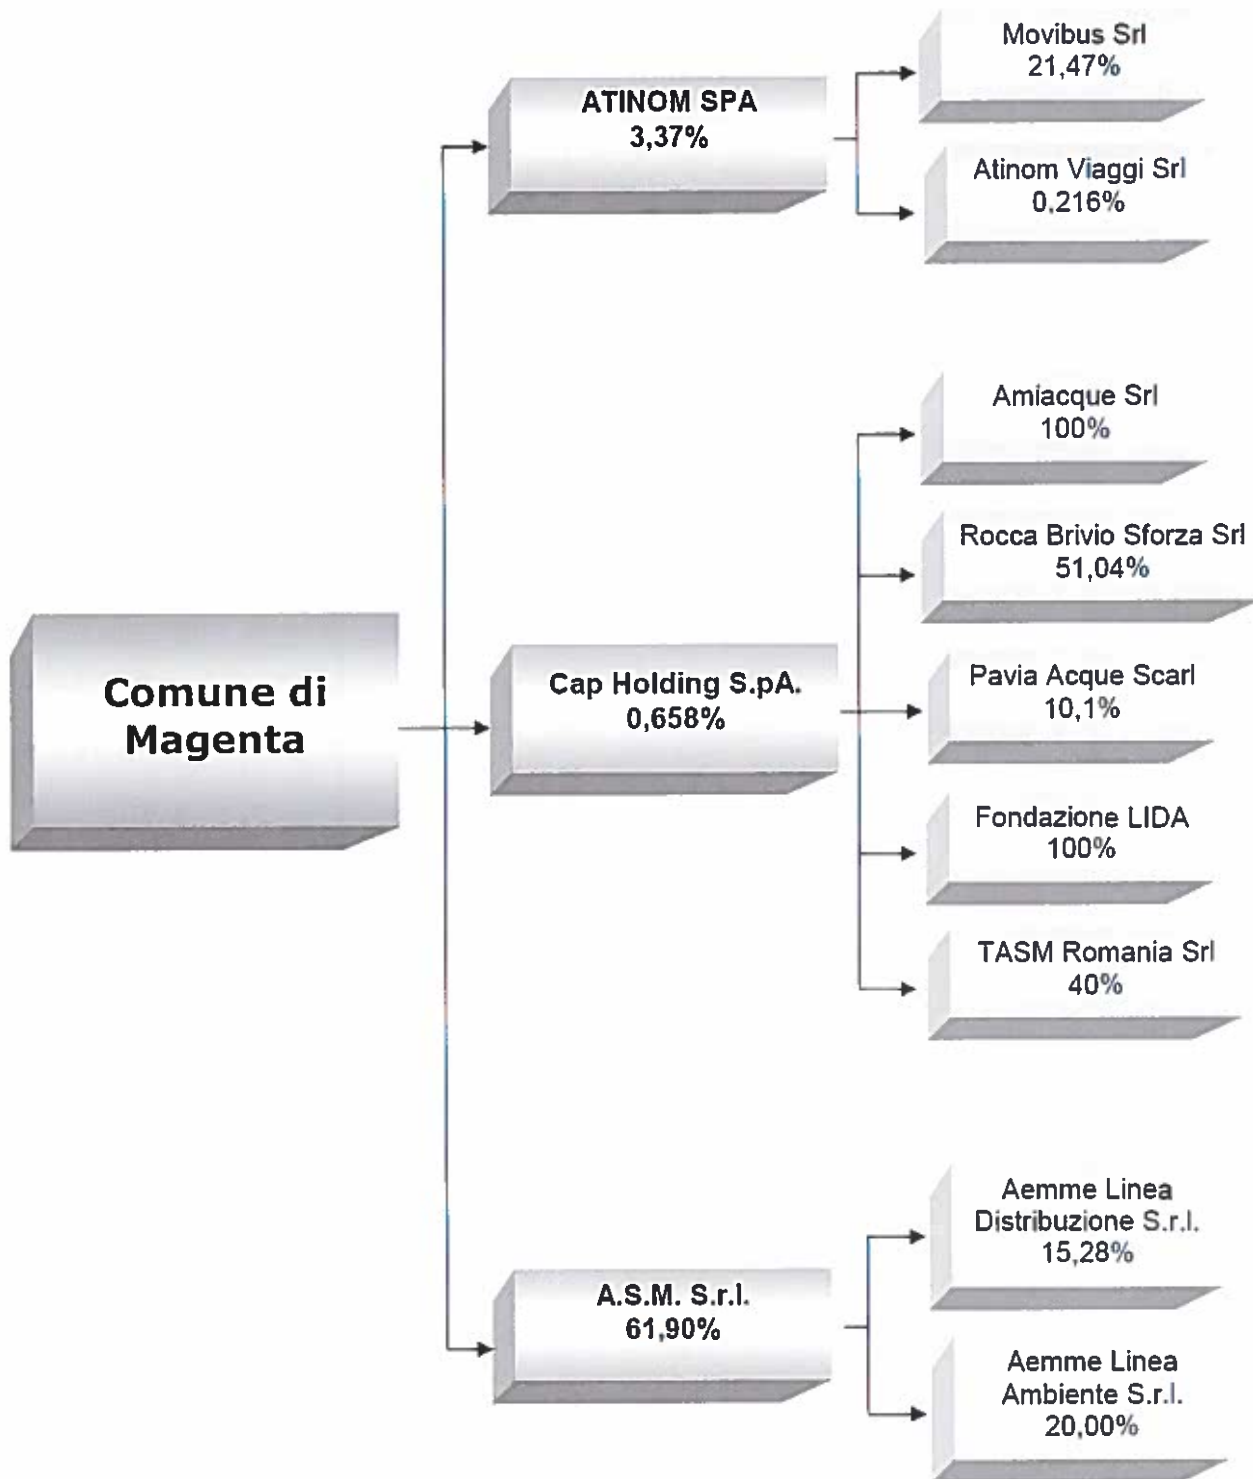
Comune di Magenta

ATINOM SPA
3,37%

Movibus Srl
21,47%

Atinom Viaggi Srl
0,216%

Cap Holding S.pA.
0,658%

Amiacque Srl
100%

Rocca Brivio Sforza Srl
51,04%

Pavia Acque Scarl
10,1%

Fondazione LIDA
100%

TASM Romania Srl
40%

A.S.M. S.r.l.
61,90%

Aemme Linea Distribuzione S.r.l.
15,28%

Aemme Linea Ambiente S.r.l.
20,00%